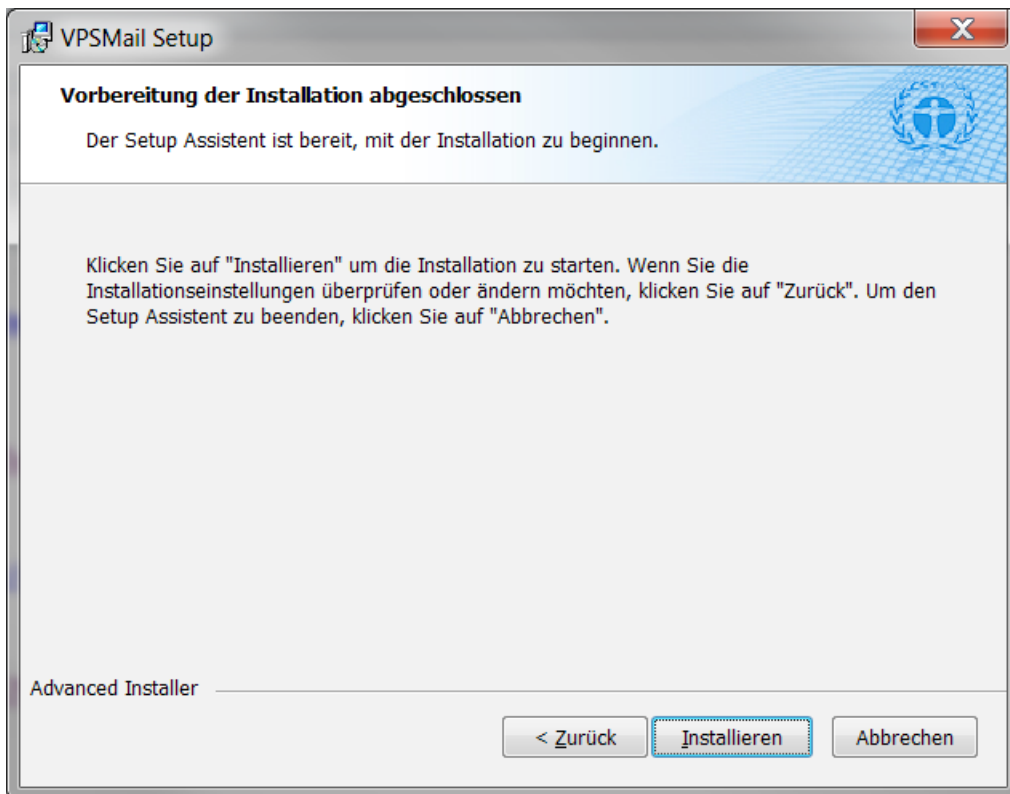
VPSMail Setup

Vorbereitung der Installation abgeschlossen

Der Setup Assistent ist bereit, mit der Installation zu beginnen.

Klicken Sie auf "Installieren" um die Installation zu starten. Wenn Sie die Installationseinstellungen überprüfen oder ändern möchten, klicken Sie auf "Zurück". Um den Setup Assistent zu beenden, klicken Sie auf "Abbrechen".

Advanced Installer

< Zurück

Installieren

Abbrechen